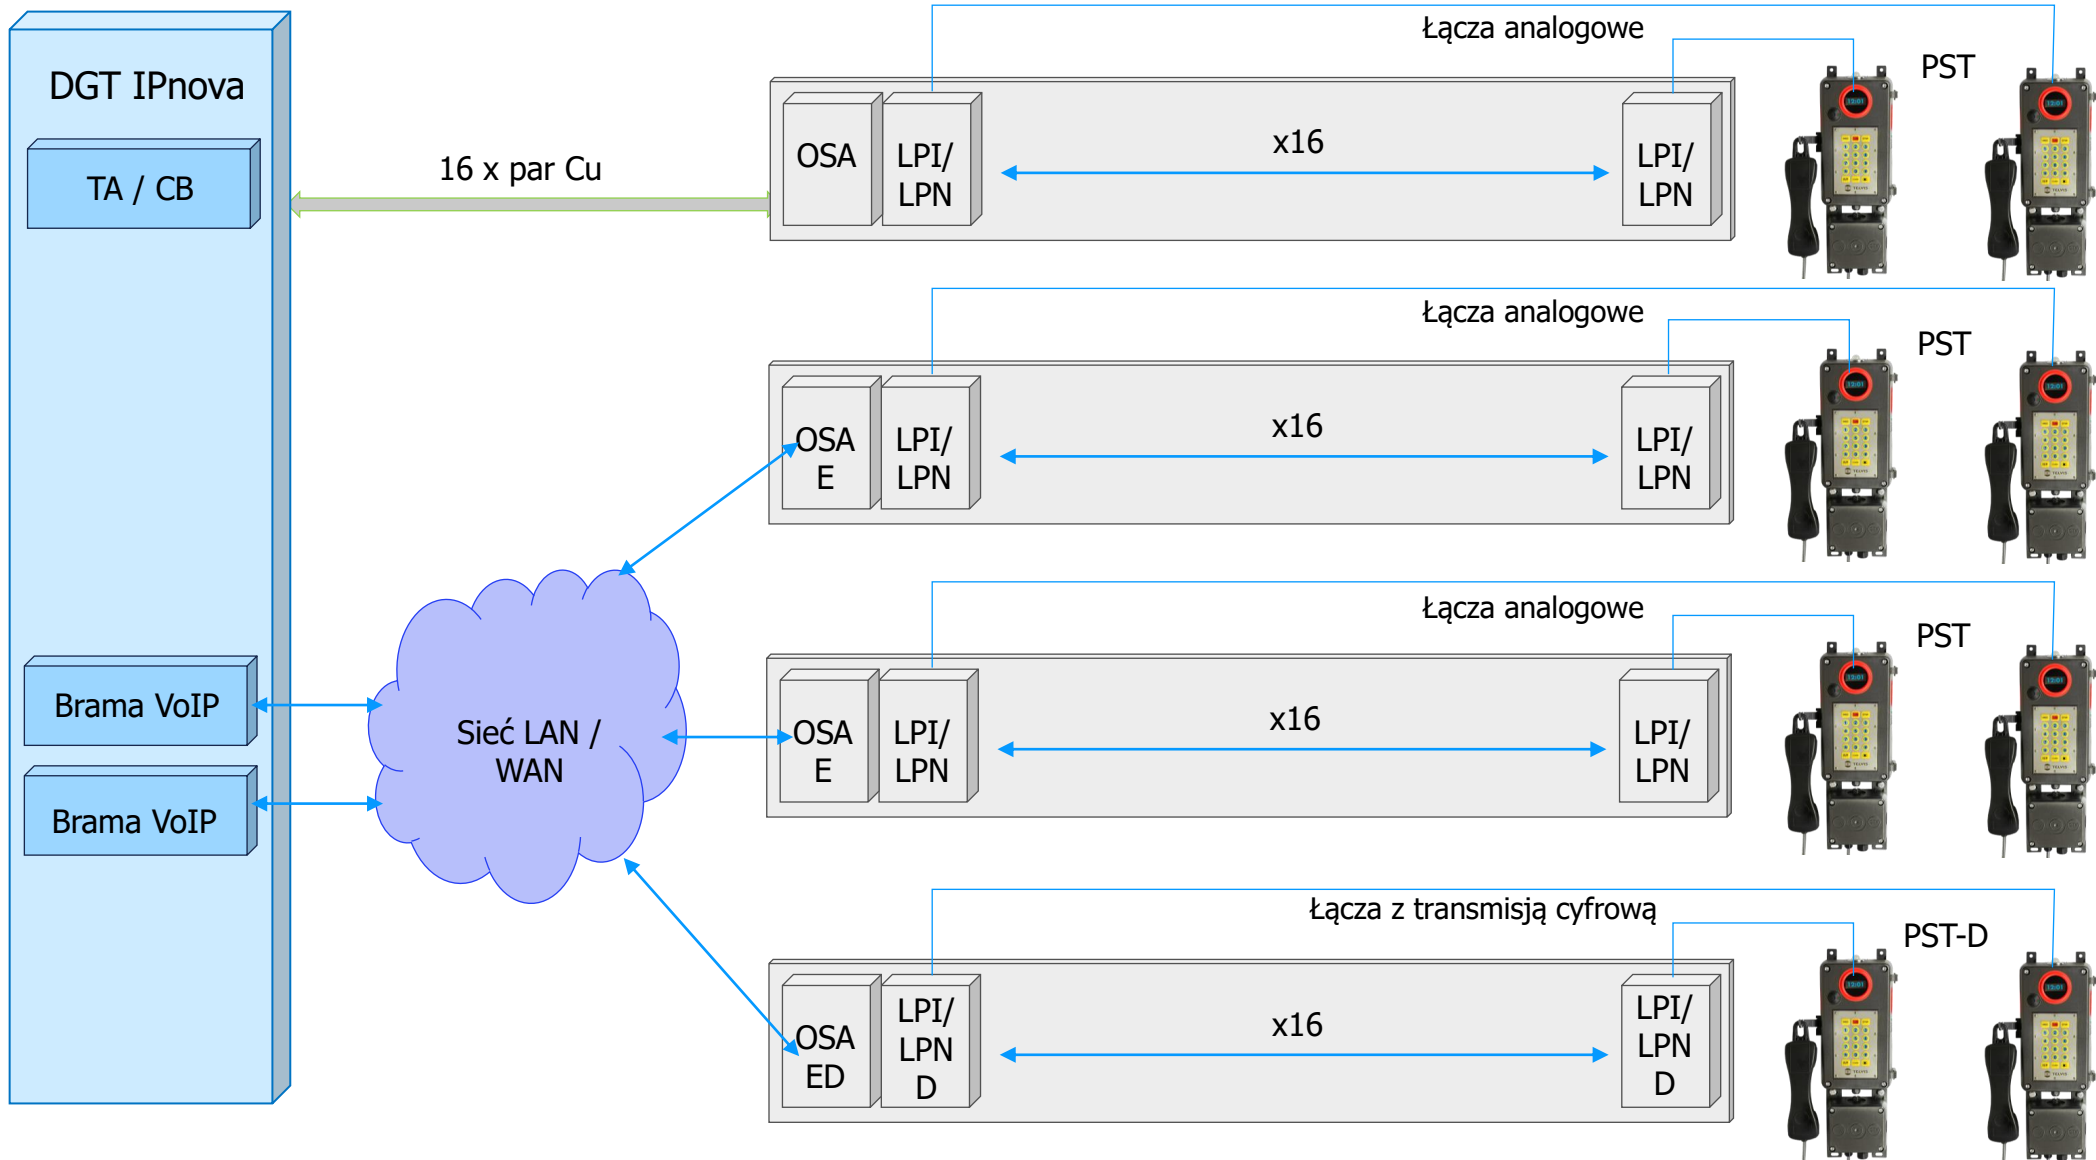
DGT IPnova

TA / CB

Brama VoIP

Brama VoIP

16 x par Cu

Sieć LAN / WAN

Łącza analogowe

PST

OSA

LPI/ LPN

x16

LPI/ LPN

Łącza analogowe

PST

OSA E

LPI/ LPN

x16

LPI/ LPN

Łącza analogowe

PST

OSA E

LPI/ LPN

x16

LPI/ LPN

Łącza z transmisją cyfrową

PST-D

OSA ED

LPI/ LPN D

x16

LPI/ LPN D